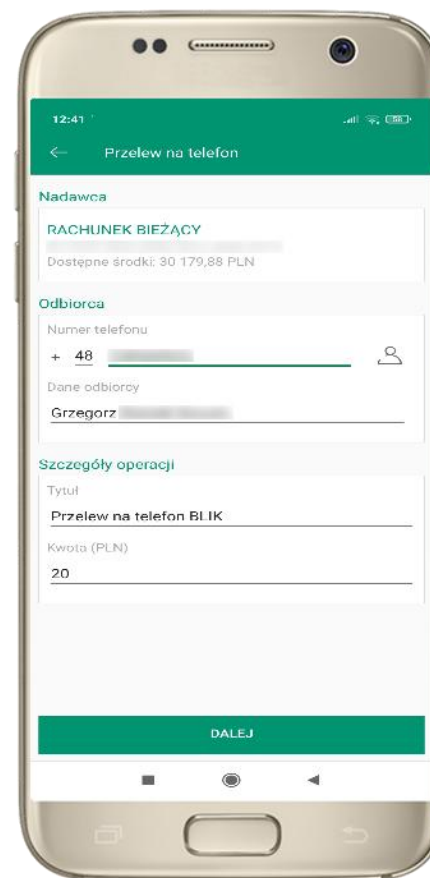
12:41

Przelew na telefon

Nadawca

RACHUNEK BIEŻĄCY

Dostępne środki: 30 179,88 PLN

Odbiorca

Numer telefonu

+ 48

Dane odbiorcy

Grzegorz

Szczegóły operacji

Tytuł

Przelew na telefon BLIK

Kwota (PLN)

20

DALEJ